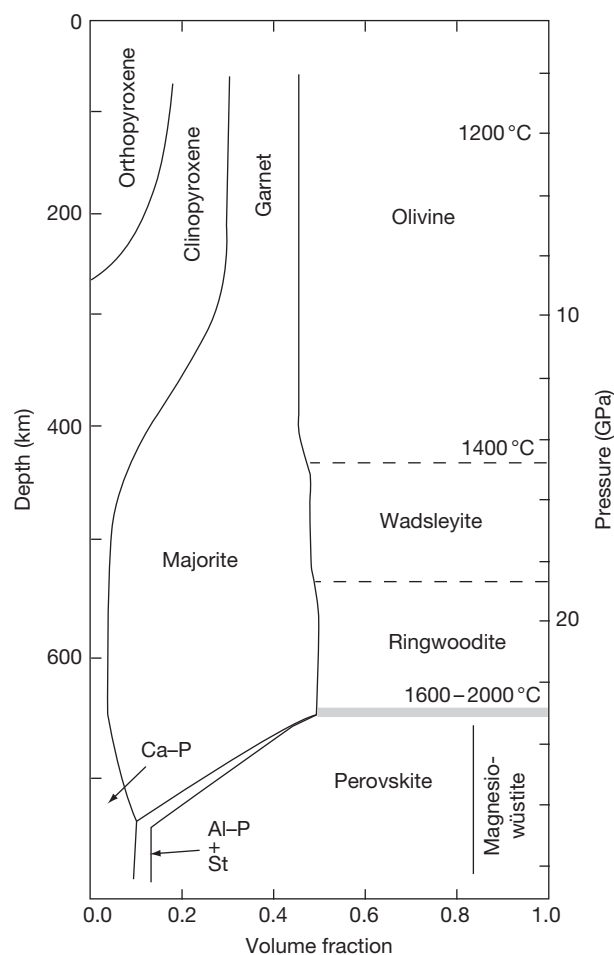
0
200
400
600
Depth (km)
Orthopyroxene
Clinopyroxene
Garnet
Olivine
1200 °C
10
1400 °C
Pressure (GPa)
Wadsleyite
Majorite
20
Ringwoodite
1600 – 2000 °C
Ca–P
Perovskite
Magnesio-wüstite
Al–P
+
St
0.0
0.2
0.4
0.6
0.8
1.0
Volume fraction